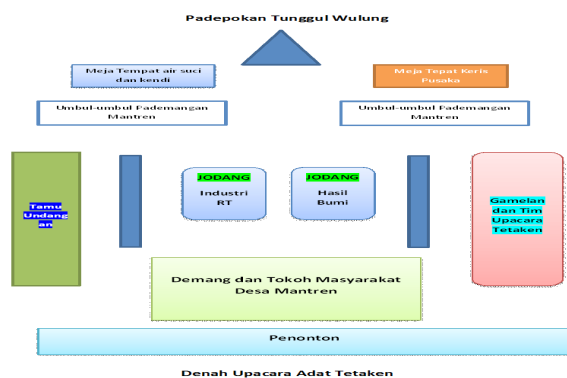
Padepokan Tunggul Wulung

Meja Tempat air suci dan kendi

Meja Tepat Keris Pusaka

Umbul-umbul Fademangan Mantren

Umbul-umbul Fademangan Mantren

Tamu Undangan

JODANG
Industri RT

JODANG
Hasil Bumi

Gamelan dan Tim Upacara Tetaken

Demang dan Tokoh Masyarakat Desa Mantren

Penonton

Denah Upacara Adat Tetaken